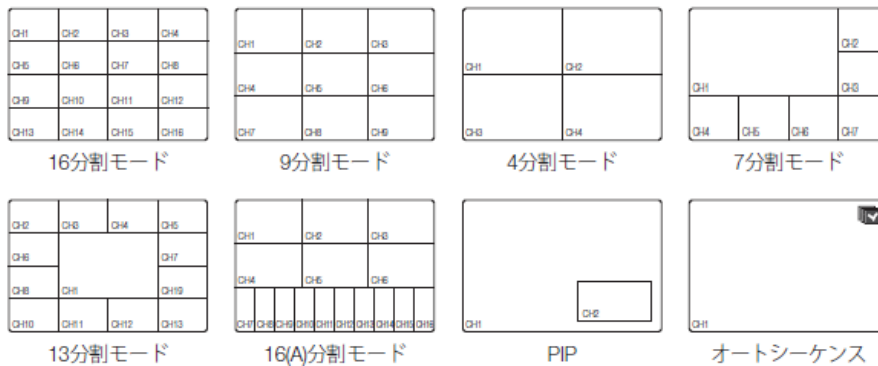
CH1 CH2 CH3 CH4
CH5 CH6 CH7 CH8
CH9 CH10 CH11 CH12
CH13 CH14 CH15 CH16
16分割モード

CH1 CH2 CH3
CH4 CH5 CH6
CH7 CH8 CH9
9分割モード

CH1 CH2
CH3 CH4
4分割モード

CH2
CH1 CH3
CH4 CH5 CH6 CH7
7分割モード

CH2 CH3 CH4 CH5
CH6 CH7
CH8 CH1 CH19
CH10 CH11 CH12 CH13
13分割モード

CH1 CH2 CH3
CH4 CH5 CH6
CH7 CH8 CH9 CH10 CH11 CH12 CH13 CH14 CH15 CH16
16(A)分割モード

CH2
CH1
PIP

CH1
オートシーケンス